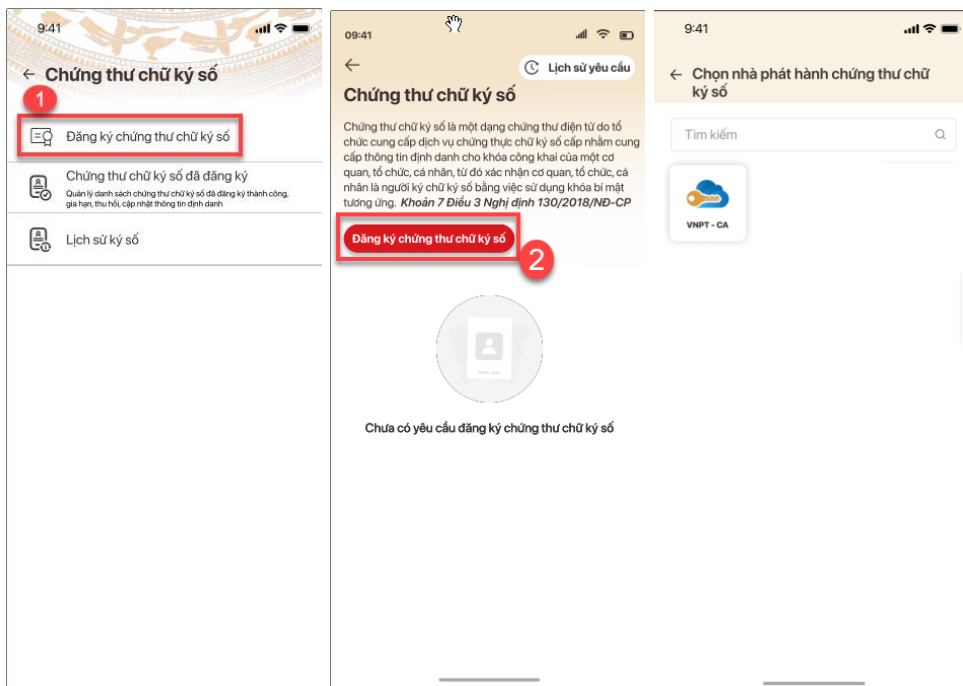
9:41

← Chứng thư chữ ký số

1

Đăng ký chứng thư chữ ký số

Chứng thư chữ ký số đã đăng ký

Quản lý danh sách chứng thư chữ ký số đã đăng ký thành công, gia hạn, thu hồi, cập nhật thông tin định danh

Lịch sử ký số

09:41

←

Lịch sử yêu cầu

Chứng thư chữ ký số

Chứng thư chữ ký số là một dạng chứng thư điện tử do tổ chức cung cấp dịch vụ chứng thực chữ ký số cấp nhằm cung cấp thông tin định danh cho khóa công khai của một cơ quan, tổ chức, cá nhân, từ đó xác nhận cơ quan, tổ chức, cá nhân là người ký chữ ký số bằng việc sử dụng khóa bí mật tương ứng. Khoản 7 Điều 3 Nghị định 130/2018/NĐ-CP

Đăng ký chứng thư chữ ký số

2

Chưa có yêu cầu đăng ký chứng thư chữ ký số

9:41

← Chọn nhà phát hành chứng thư chữ ký số

Tìm kiếm

VNPT - CA